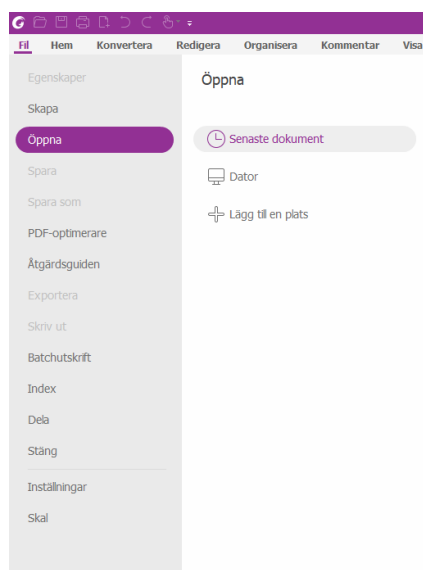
Fil Hem Konvertera Redigera Organisera Kommentar Visa

Egenskaper
Skapa
Öppna
Spara
Spara som
PDF-optimerare
Åtgärdsguiden
Exportera
Skriv ut
Batchutskrift
Index
Dela
Stäng
Inställningar
Skal

Öppna

Senaste dokument
Dator
Lägg till en plats